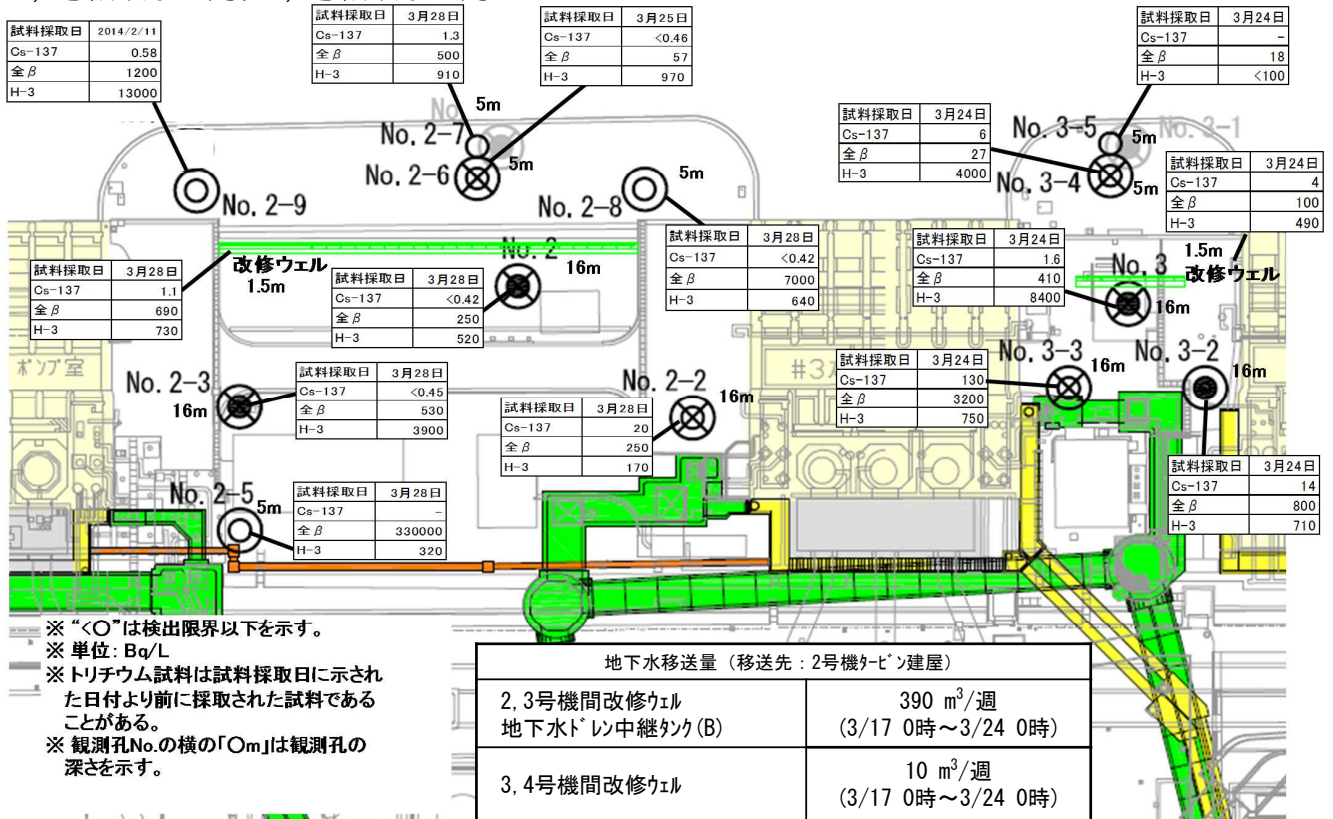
| 試料採取日 | 2014/2/11 |
|---|---|
| Cs-137 | 0.58 |
| 全$\beta$ | 1200 |
| H-3 | 13000 |

| 試料採取日 | 3月28日 |
|---|---|
| Cs-137 | 1.3 |
| 全$\beta$ | 500 |
| H-3 | 910 |

| 試料採取日 | 3月25日 |
|---|---|
| Cs-137 | <0.46 |
| 全$\beta$ | 57 |
| H-3 | 970 |

| 試料採取日 | 3月24日 |
|---|---|
| Cs-137 | - |
| 全$\beta$ | 18 |
| H-3 | <100 |

5m
No. 2-7
No. 2-6
5m
No. 2-9
No. 2-8
5m

| 試料採取日 | 3月24日 |
|---|---|
| Cs-137 | 6 |
| 全$\beta$ | 27 |
| H-3 | 4000 |

No. 3-5
5m
No. 3-4
5m

| 試料採取日 | 3月24日 |
|---|---|
| Cs-137 | 4 |
| 全$\beta$ | 100 |
| H-3 | 490 |

1.5m
改修ウェル

No. 2
16m

| 試料採取日 | 3月28日 |
|---|---|
| Cs-137 | 1.1 |
| 全$\beta$ | 690 |
| H-3 | 730 |

改修ウェル
1.5m

| 試料採取日 | 3月28日 |
|---|---|
| Cs-137 | <0.42 |
| 全$\beta$ | 250 |
| H-3 | 520 |

| 試料採取日 | 3月28日 |
|---|---|
| Cs-137 | <0.42 |
| 全$\beta$ | 7000 |
| H-3 | 640 |

| 試料採取日 | 3月24日 |
|---|---|
| Cs-137 | 1.6 |
| 全$\beta$ | 410 |
| H-3 | 8400 |

No. 3
16m

ポンプ室
No. 2-3
16m

| 試料採取日 | 3月28日 |
|---|---|
| Cs-137 | <0.45 |
| 全$\beta$ | 530 |
| H-3 | 3900 |

No. 2-2
16m

| 試料採取日 | 3月28日 |
|---|---|
| Cs-137 | 20 |
| 全$\beta$ | 250 |
| H-3 | 170 |

#3

| 試料採取日 | 3月24日 |
|---|---|
| Cs-137 | 130 |
| 全$\beta$ | 3200 |
| H-3 | 750 |

No. 3-3
16m
No. 3-2
16m

| 試料採取日 | 3月24日 |
|---|---|
| Cs-137 | 14 |
| 全$\beta$ | 800 |
| H-3 | 710 |

No. 2-5
5m

| 試料採取日 | 3月28日 |
|---|---|
| Cs-137 | - |
| 全$\beta$ | 330000 |
| H-3 | 320 |

※ "<○"は検出限界以下を示す。
※ 単位: Bq/L
※ トリチウム試料は試料採取日に示された日付より前に採取された試料であることがある。
※ 観測孔No.の横の「○m」は観測孔の深さを示す。

| 地下水移送量（移送先：2号機ﾀｰﾋﾞﾝ建屋） | |
|---|---|
| 2,3号機間改修ｳｪﾙ 地下水ﾄﾞﾚﾝ中継ﾀﾝｸ(B) | 390 $m^3$/週 (3/17 0時～3/24 0時) |
| 3,4号機間改修ｳｪﾙ | 10 $m^3$/週 (3/17 0時～3/24 0時) |